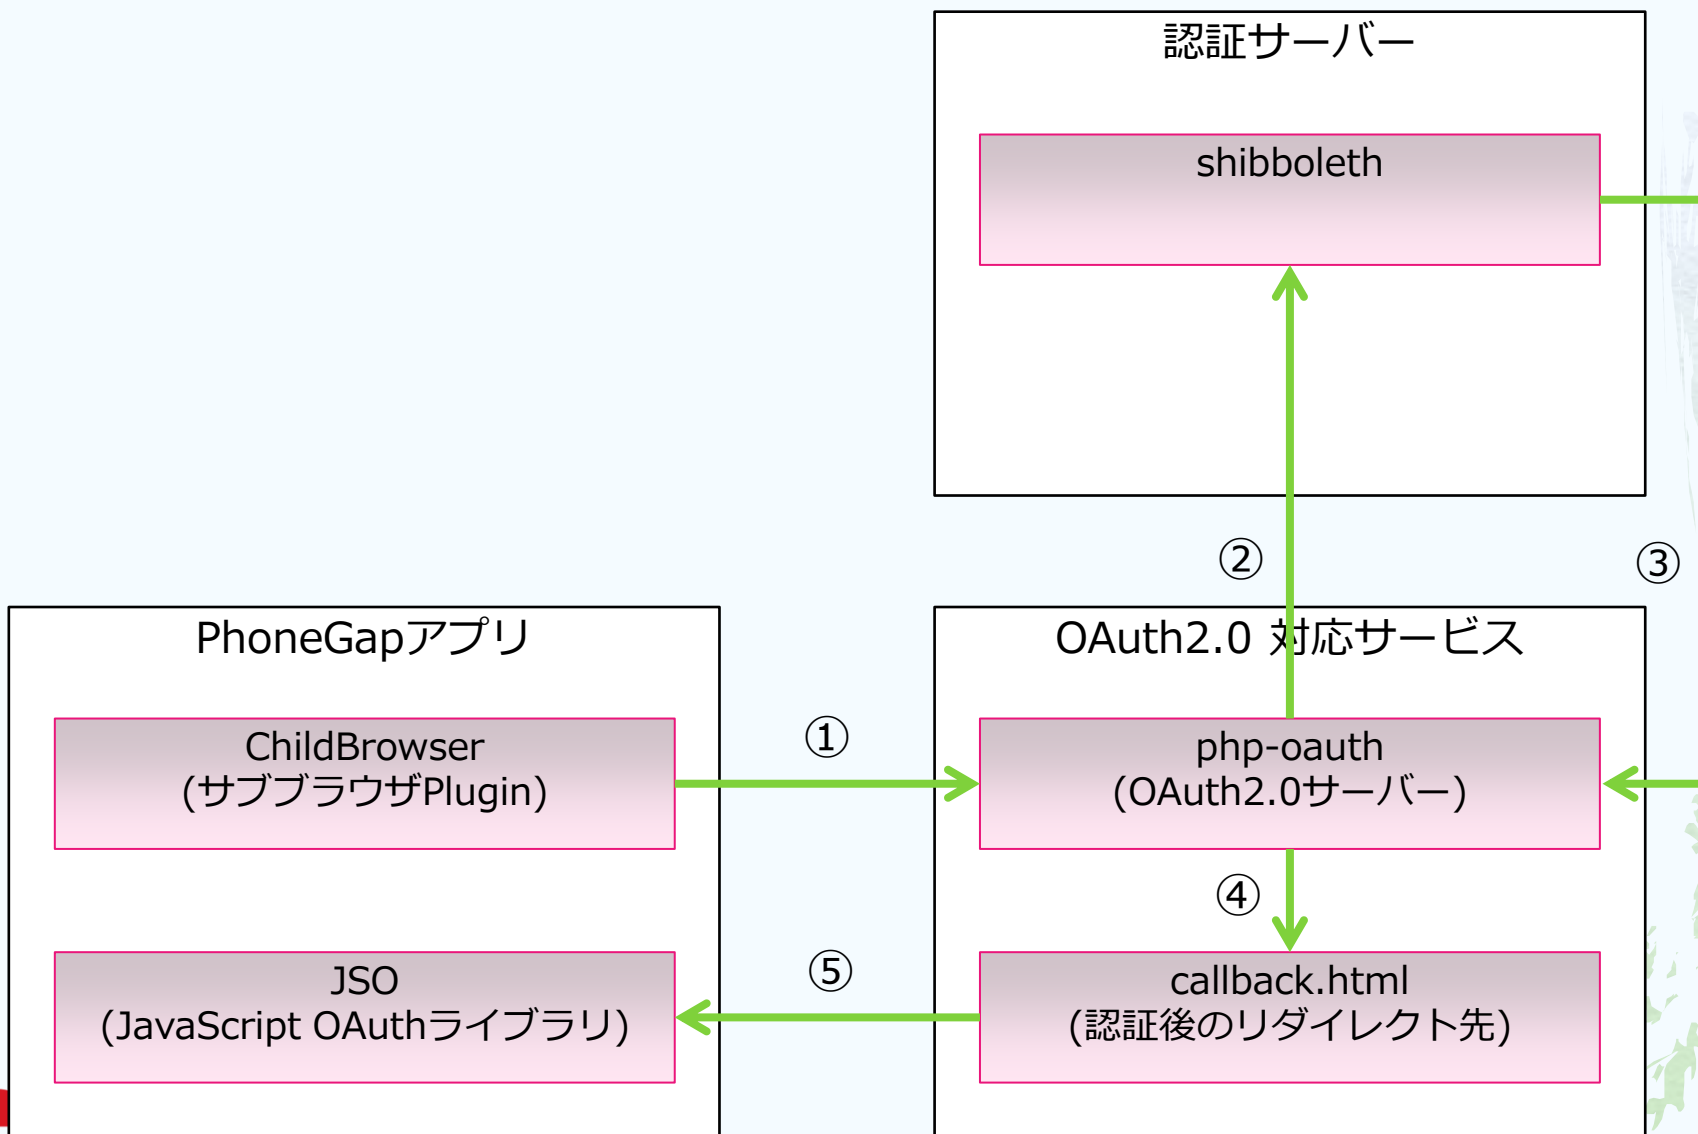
認証サーバー

shibboleth

②

③

PhoneGapアプリ

OAuth2.0 対応サービス

ChildBrowser
(サブブラウザPlugin)

①

php-oauth
(OAuth2.0サーバー)

④

JSO
(JavaScript OAuthライブラリ)

⑤

callback.html
(認証後のリダイレクト先)